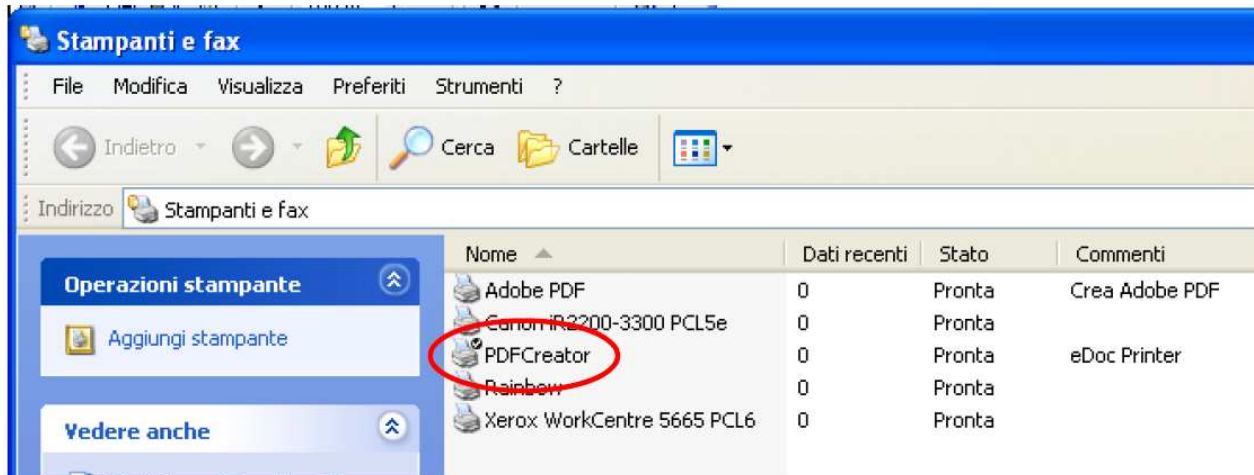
Stampanti e fax

File Modifica Visualizza Preferiti Strumenti ?

Indietro Cerca Cartelle

Indirizzo Stampanti e fax

Operazioni stampante

Aggiungi stampante

Vedere anche

| Nome | Dati recenti | Stato | Commenti |
|---|---|---|---|
| Adobe PDF | 0 | Pronta | Crea Adobe PDF |
| Canon iR2200-3300 PCL5e | 0 | Pronta | |
| PDFCreator | 0 | Pronta | eDoc Printer |
| Rainbow | 0 | Pronta | |
| Xerox WorkCentre 5665 PCL6 | 0 | Pronta | |